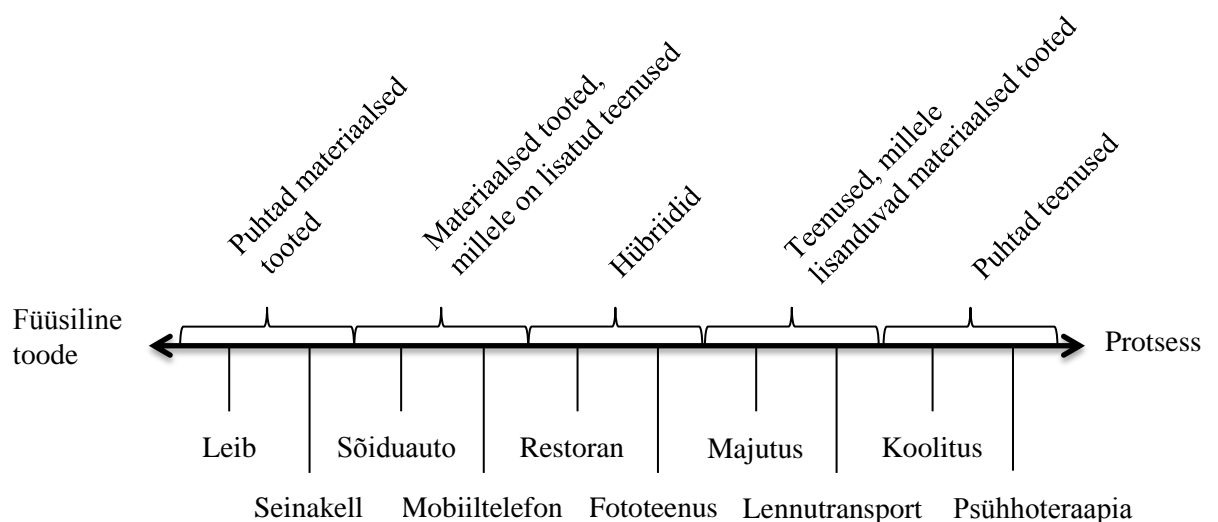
Puhtad materiaalsed tooted

Materiaalsed tooted, millele on lisatud teenused

Hübriidid

Teenused, millele lisanduvad materiaalsed tooted

Puhtad teenused

Füüsiline toode

Protsess

Leib

Seinakell

Sõiduauto

Mobiiltelefon

Restoran

Fototeenus

Majutus

Lennutransport

Koolitus

Psühhoteraapia